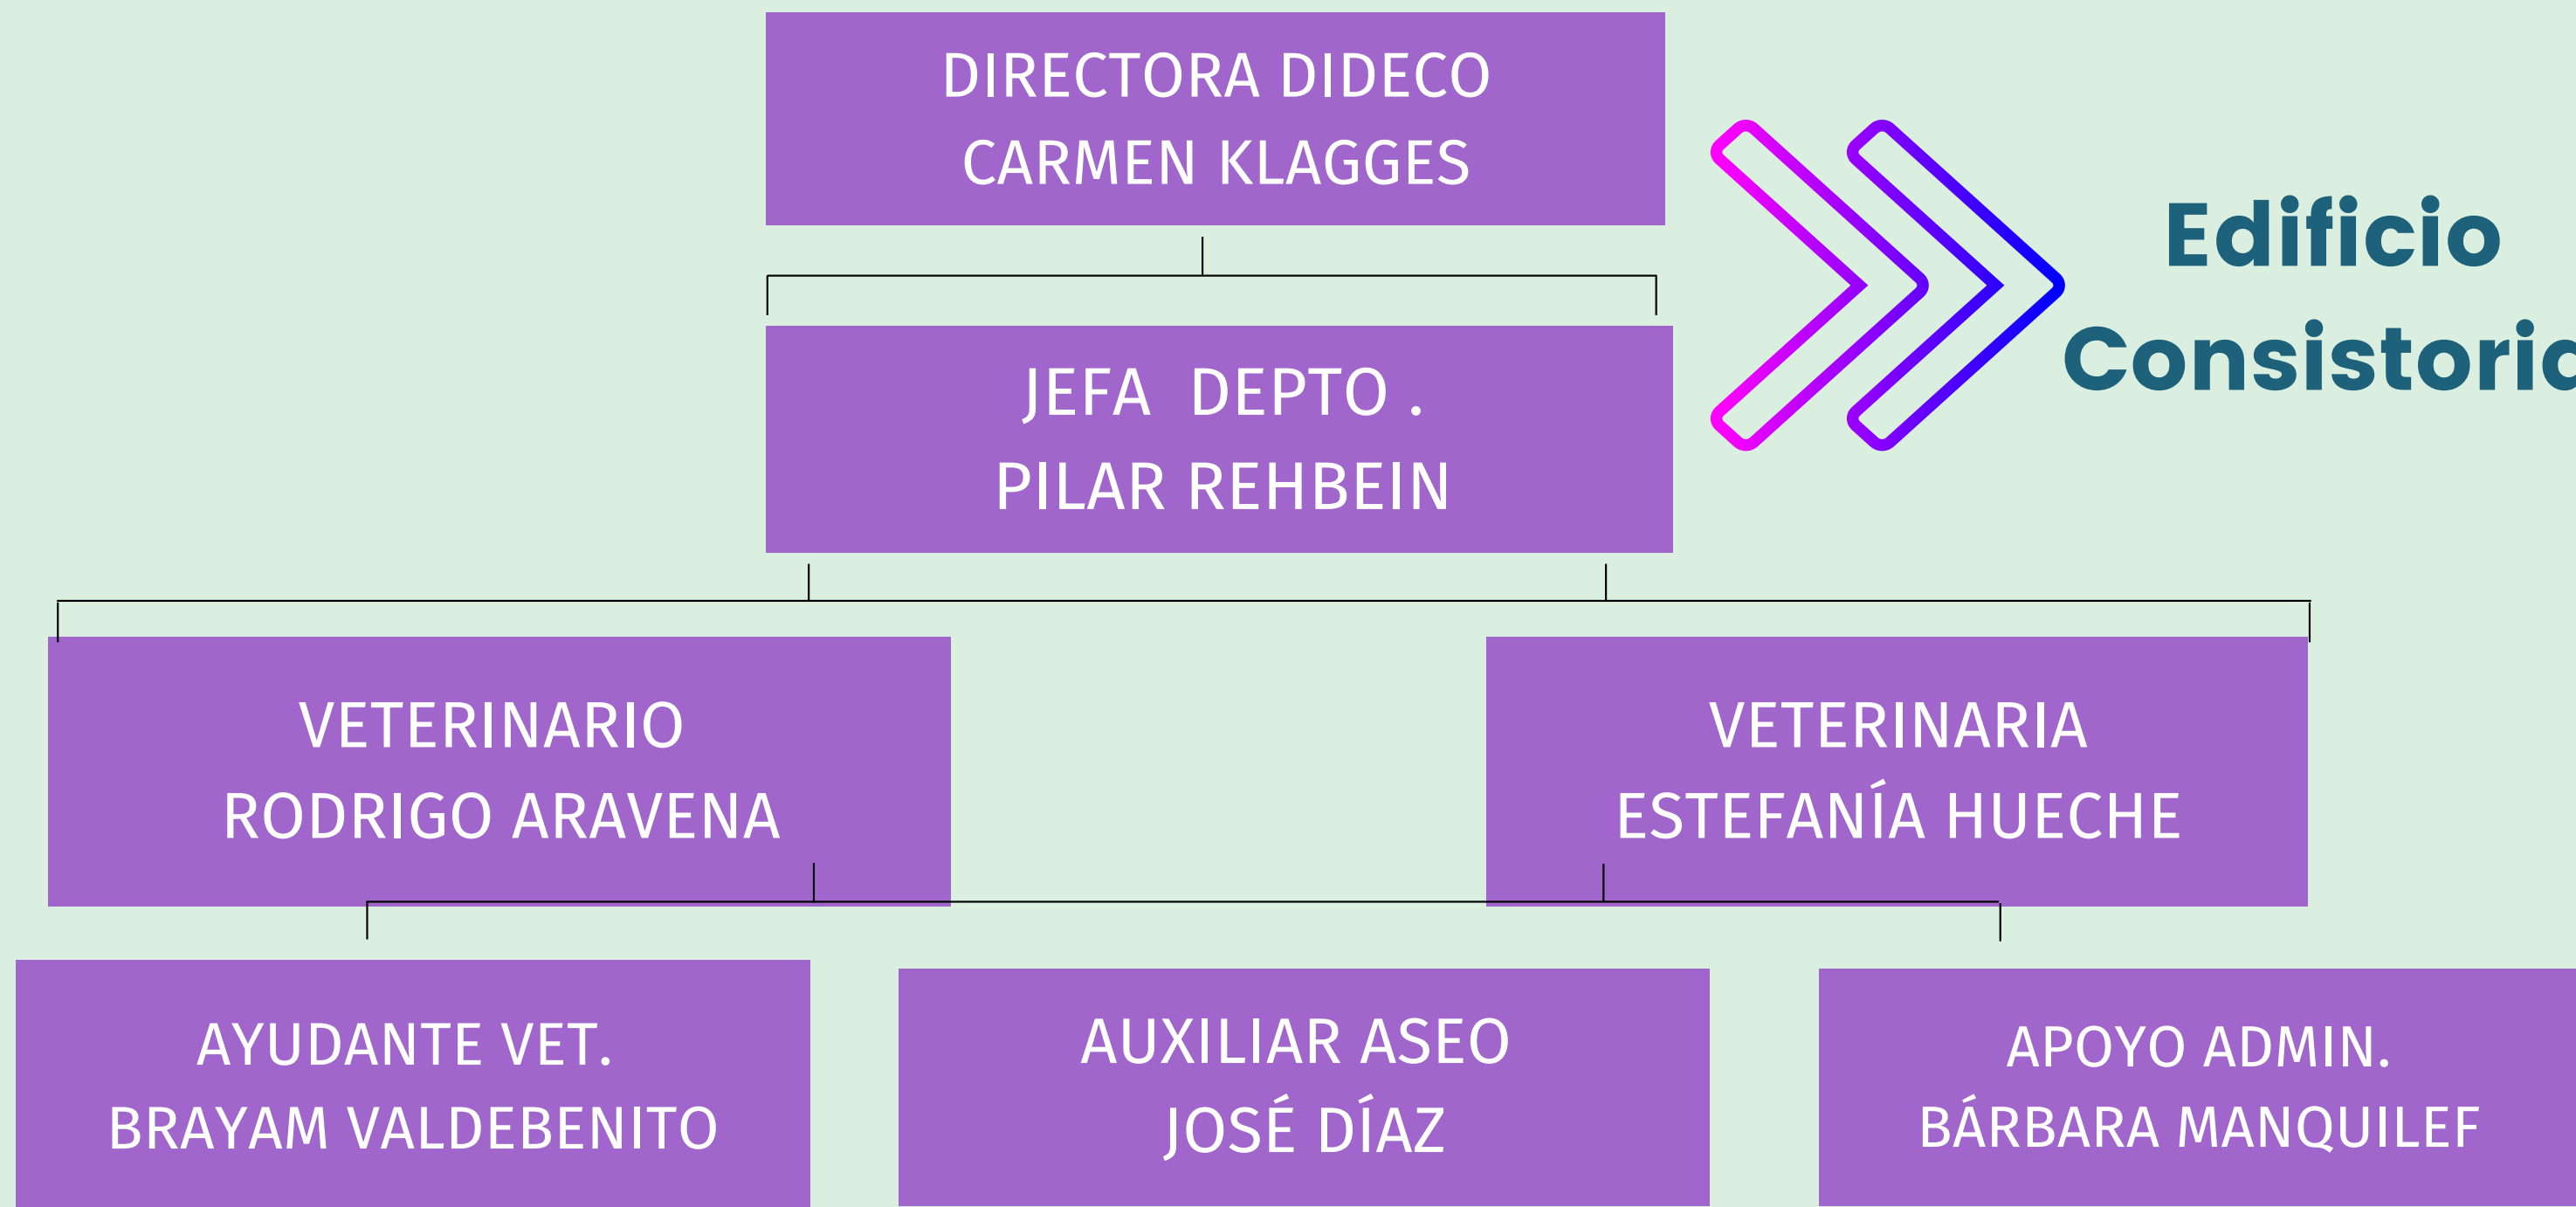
DIRECTORA DIDECO
CARMEN KLAGGES

Edificio
Consistori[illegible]

JEFA DEPTO .
PILAR REHBEIN

VETERINARIO
RODRIGO ARAVENA

VETERINARIA
ESTEFANÍA HUECHE

AYUDANTE VET.
BRAYAM VALDEBENITO

AUXILIAR ASEO
JOSÉ DÍAZ

APOYO ADMIN.
BÁRBARA MANQUILEF